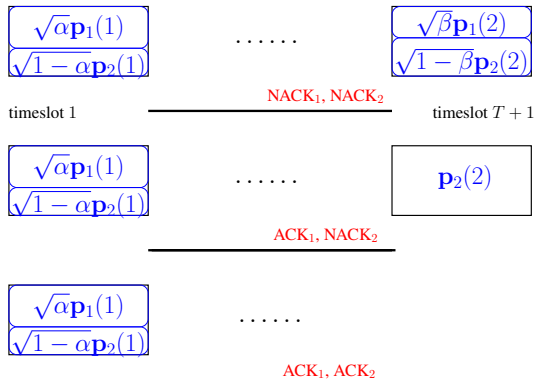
$\sqrt{\alpha}\mathbf{p}_1(1)$
$\sqrt{1-\alpha}\mathbf{p}_2(1)$

......

$\sqrt{\beta}\mathbf{p}_1(2)$
$\sqrt{1-\beta}\mathbf{p}_2(2)$

timeslot 1

NACK$_1$, NACK$_2$

timeslot $T+1$

$\sqrt{\alpha}\mathbf{p}_1(1)$
$\sqrt{1-\alpha}\mathbf{p}_2(1)$

......

$\mathbf{p}_2(2)$

ACK$_1$, NACK$_2$

$\sqrt{\alpha}\mathbf{p}_1(1)$
$\sqrt{1-\alpha}\mathbf{p}_2(1)$

......

ACK$_1$, ACK$_2$